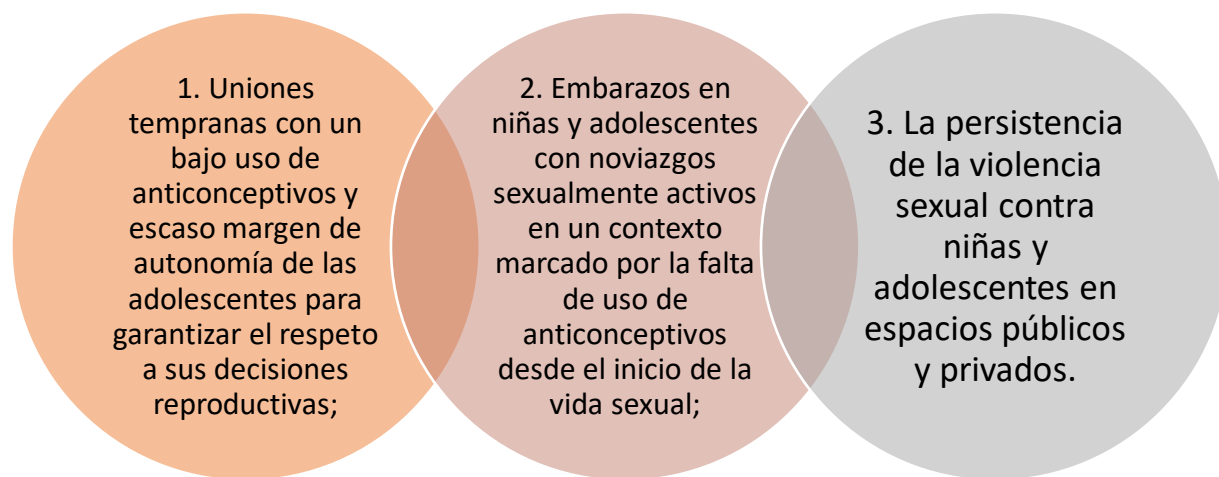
1. Uniones tempranas con un bajo uso de anticonceptivos y escaso margen de autonomía de las adolescentes para garantizar el respeto a sus decisiones reproductivas;

2. Embarazos en niñas y adolescentes con noviazgos sexualmente activos en un contexto marcado por la falta de uso de anticonceptivos desde el inicio de la vida sexual;

3. La persistencia de la violencia sexual contra niñas y adolescentes en espacios públicos y privados.